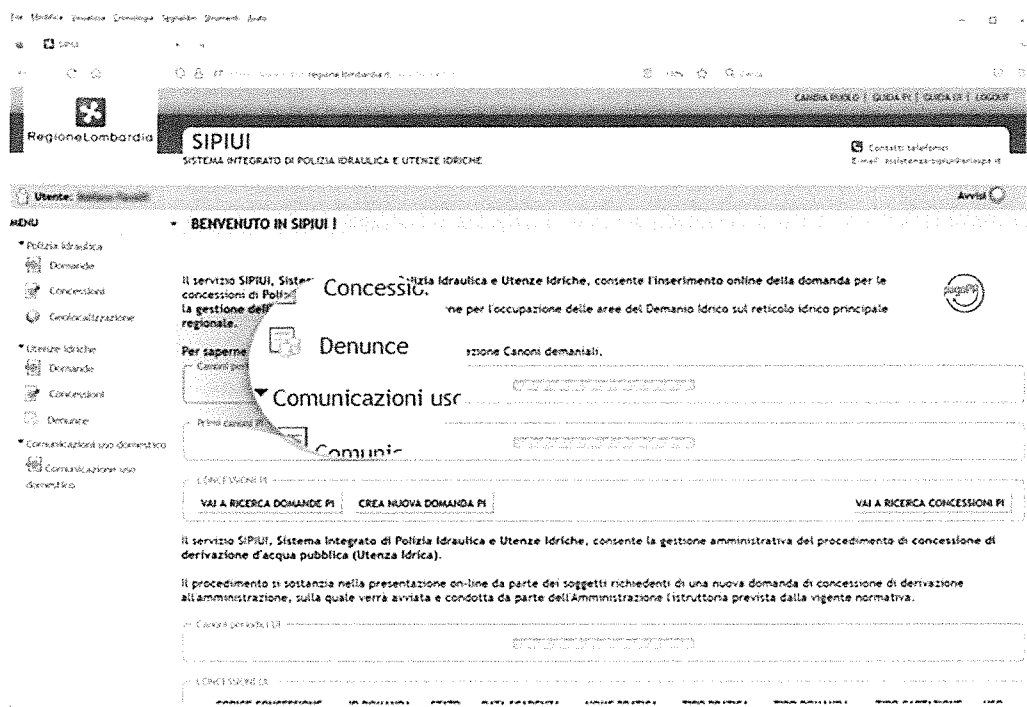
File Modifica Visualizza Cronologia Segnalibri Strumenti Aiuto

SIPIUI

regione.lombardia.it

CAMBIA RUOLO | GUIDA PI | GUIDA UI | LOGOUT

RegioneLombardia

SIPIUI
SISTEMA INTEGRATO DI POLIZIA IDRAULICA E UTENZE IDRICHE

Contatti telefonici
E-mail: assistenza-sipiui@ariaspa.it

Utente: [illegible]

Avvisi

MENU

▼Polizia Idraulica
Domande
Concessioni
Geolocalizzazione

▼Utenze Idriche
Domande
Concessioni
Denunce

▼Comunicazioni uso domestico
Comunicazione uso domestico

▼ BENVENUTO IN SIPIUI !

Il servizio SIPIUI, Sistema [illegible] Polizia Idraulica e Utenze Idriche, consente l'inserimento online della domanda per le concessioni di Poliz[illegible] la gestione dell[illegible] ne per l'occupazione delle aree del Demanio Idrico sul reticolo idrico principale regionale.

Per saperne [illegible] zione Canoni demaniali.

Concessio

Denunce

▼Comunicazioni usc

Comunic

Canoni pe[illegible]

Primi canoni PI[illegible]

CONCESSIONI PI

VAI A RICERCA DOMANDE PI CREA NUOVA DOMANDA PI VAI A RICERCA CONCESSIONI PI

Il servizio SIPIUI, Sistema Integrato di Polizia Idraulica e Utenze Idriche, consente la gestione amministrativa del procedimento di concessione di derivazione d'acqua pubblica (Utenza Idrica).

Il procedimento si sostanzia nella presentazione on-line da parte dei soggetti richiedenti di una nuova domanda di concessione di derivazione all'amministrazione, sulla quale verrà avviata e condotta da parte dell'Amministrazione l'istruttoria prevista dalla vigente normativa.

Canoni periodici UI

CONCESSIONI UI

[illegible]